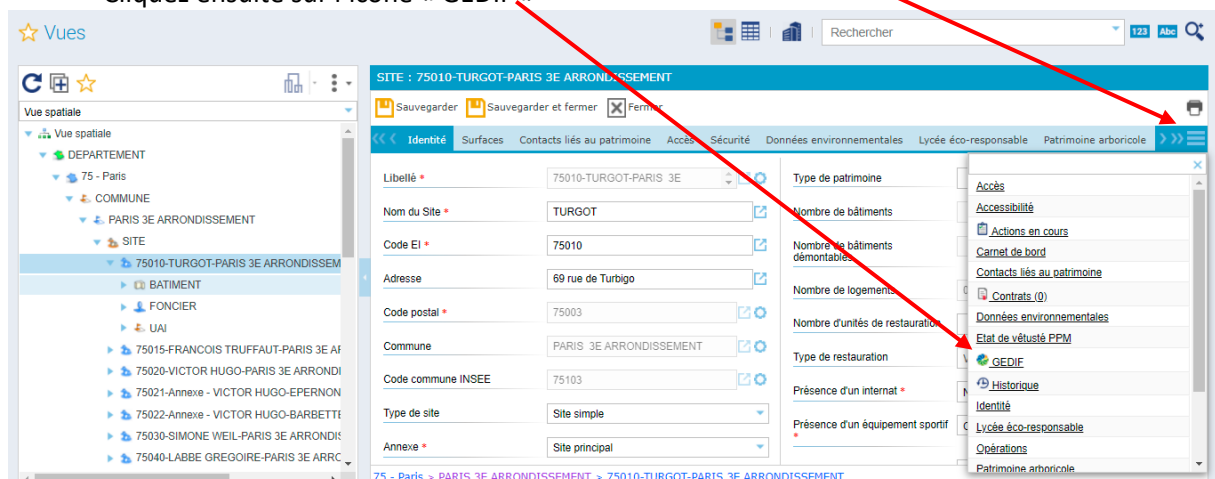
Cliquez ensuite sur l'icône « GEDIF »

Vues

Rechercher

123 Abc

Vue spatiale

Vue spatiale
DEPARTEMENT
75 - Paris
COMMUNE
PARIS 3E ARRONDISSEMENT
SITE
75010-TURGOT-PARIS 3E ARRONDISSEM
BATIMENT
FONCIER
UAI
75015-FRANCOIS TRUFFAUT-PARIS 3E AR
75020-VICTOR HUGO-PARIS 3E ARRONDI
75021-Annexe - VICTOR HUGO-EPERNON
75022-Annexe - VICTOR HUGO-BARBETTE
75030-SIMONE WEIL-PARIS 3E ARRONDIS
75040-LABBE GREGOIRE-PARIS 3E ARRO

SITE : 75010-TURGOT-PARIS 3E ARRONDISSEMENT

Sauvegarder | Sauvegarder et fermer | Fermer

Identité | Surfaces | Contacts liés au patrimoine | Accès | Sécurité | Données environnementales | Lycée éco-responsable | Patrimoine arboricole

Libellé * | 75010-TURGOT-PARIS 3E
Nom du Site * | TURGOT
Code EI * | 75010
Adresse | 69 rue de Turbigo
Code postal * | 75003
Commune | PARIS 3E ARRONDISSEMENT
Code commune INSEE | 75103
Type de site | Site simple
Annexe * | Site principal

Type de patrimoine
Nombre de bâtiments
Nombre de bâtiments démontables
Nombre de logements
Nombre d'unités de restauration
Type de restauration
Présence d'un internat *
Présence d'un équipement sportif *

Accès
Accessibilité
Actions en cours
Carnet de bord
Contacts liés au patrimoine
Contrats (0)
Données environnementales
Etat de vétusté PPM
GEDIF
Historique
Identité
Lycée éco-responsable
Opérations
Patrimoine arboricole

75 - Paris > PARIS 3E ARRONDISSEMENT > 75010-TURGOT-PARIS 3E ARRONDISSEMENT